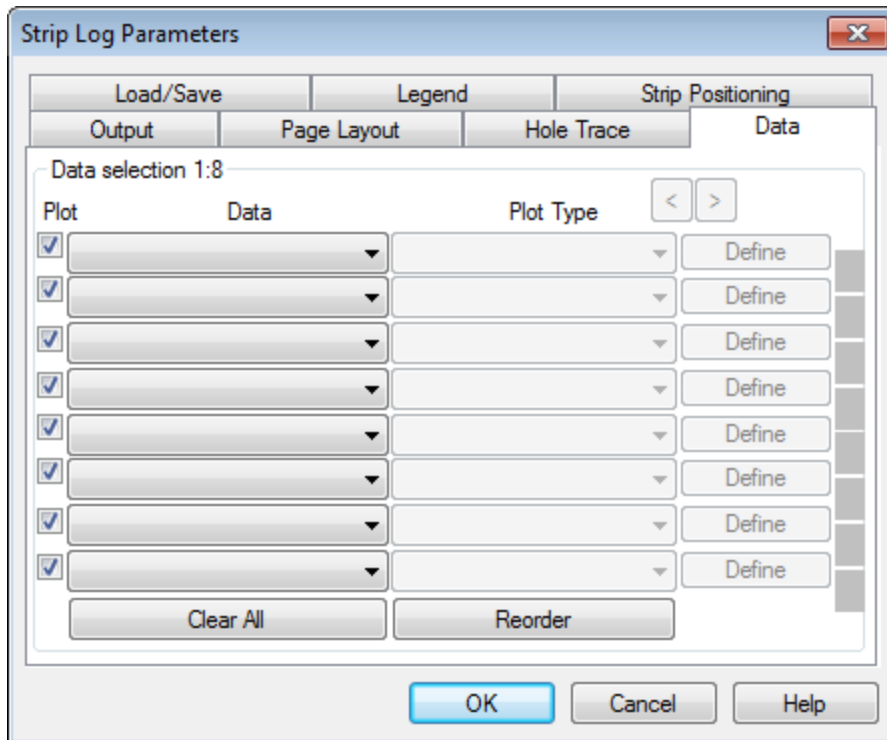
Strip Log Parameters

Load/Save
Legend
Strip Positioning
Output
Page Layout
Hole Trace
Data

Data selection 1:8

<
>

Plot
Data
Plot Type

Define
Define
Define
Define
Define
Define
Define
Define

Clear All
Reorder

OK
Cancel
Help